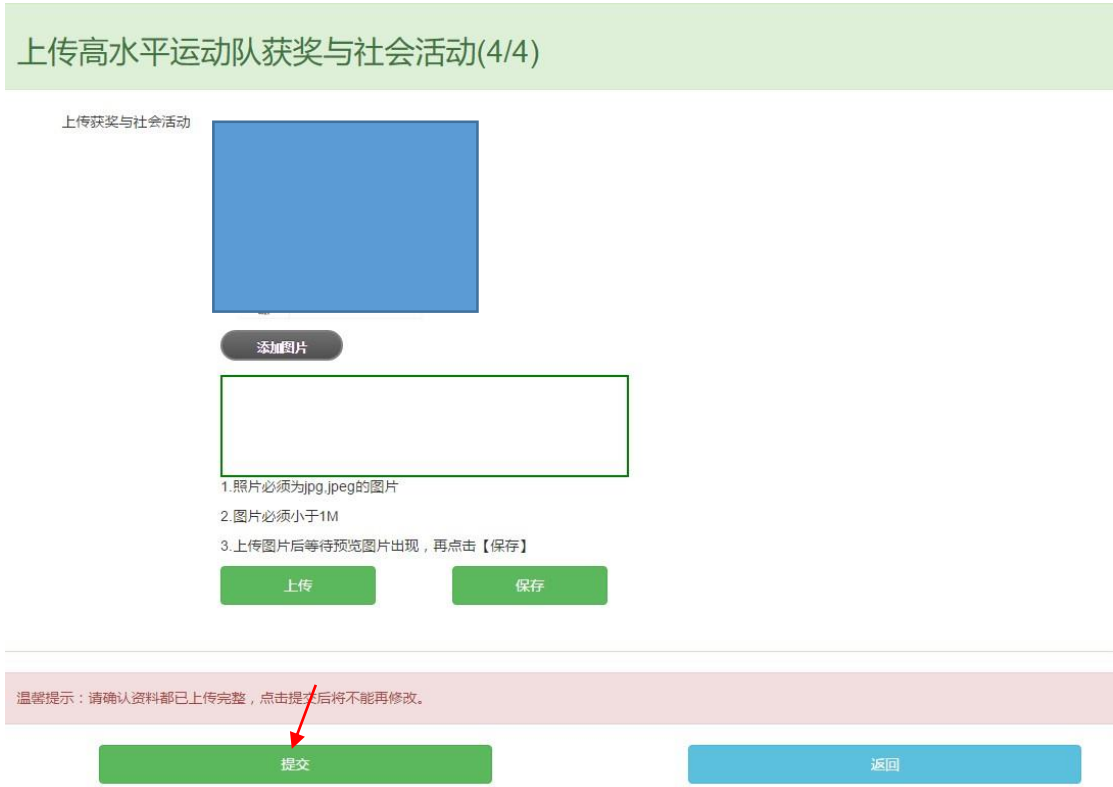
上传高水平运动队获奖与社会活动(4/4)

上传获奖与社会活动

添加图片

1.照片必须为jpg.jpeg的图片

2.图片必须小于1M

3.上传图片后等待预览图片出现，再点击【保存】

上传

保存

温馨提示：请确认资料都已上传完整，点击提交后将不能再修改。

提交

返回